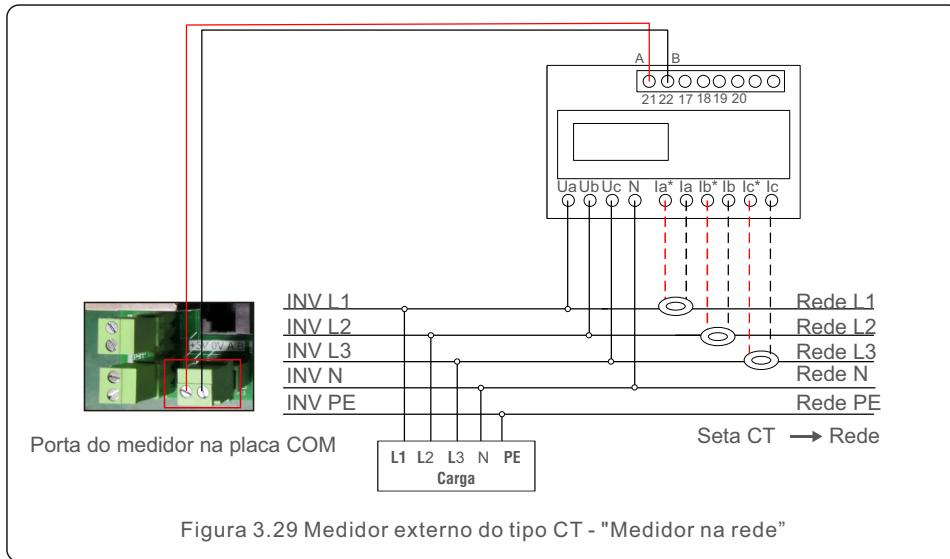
A B
21 22 17 18 19 20
Ua Ub Uc N Ia* Ia Ib* Ib Ic* Ic
+5V 0V A B
INV L1
INV L2
INV L3
INV N
INV PE
Rede L1
Rede L2
Rede L3
Rede N
Rede PE
Seta CT → Rede
Porta do medidor na placa COM
L1 L2 L3 N PE
Carga

Figura 3.29 Medidor externo do tipo CT - "Medidor na rede”